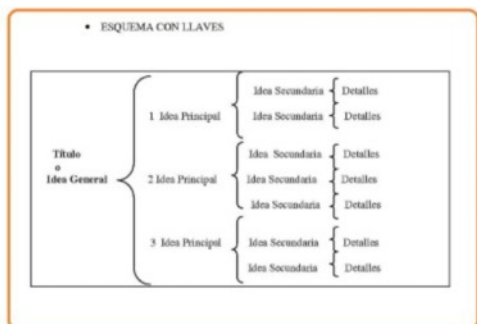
• ESQUEMA CON LLAVES

Título
o
Idea General

1 Idea Principal

Idea Secundaria
Detalles

Idea Secundaria
Detalles

2 Idea Principal

Idea Secundaria
Detalles

Idea Secundaria
Detalles

Idea Secundaria
Detalles

3 Idea Principal

Idea Secundaria
Detalles

Idea Secundaria
Detalles